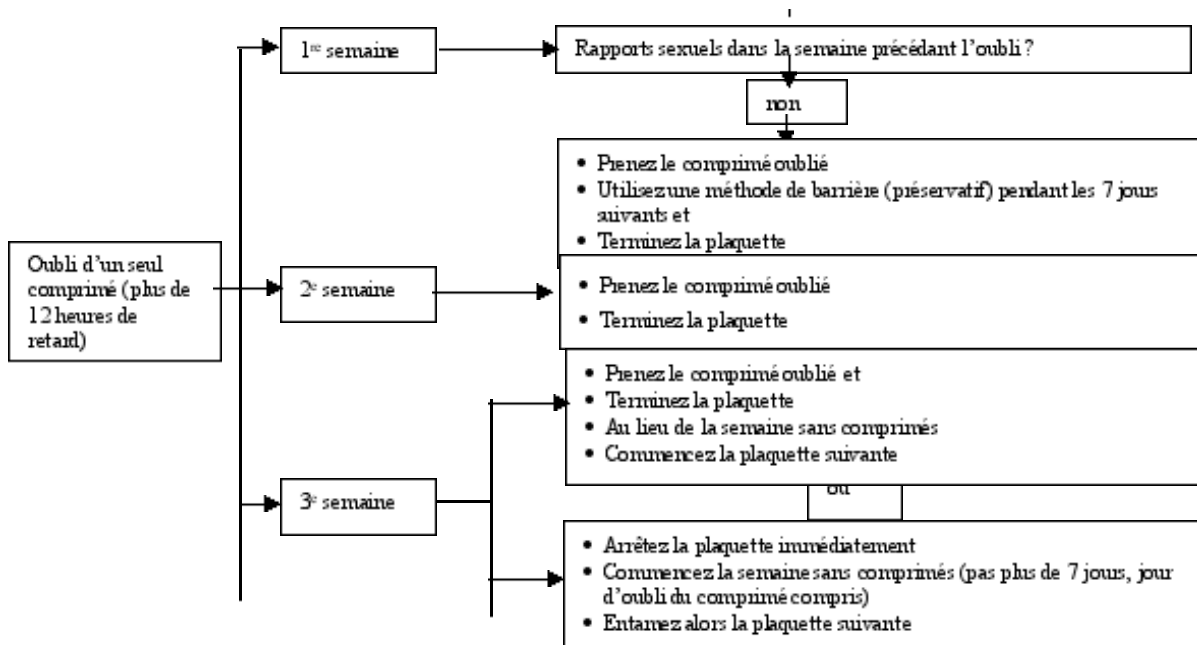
Oubli d'un seul comprimé (plus de 12 heures de retard)

1re semaine

Rapports sexuels dans la semaine précédant l'oubli ?

non

• Prenez le comprimé oublié
• Utilisezune méthode de barrière (préservatif) pendant les 7 jours suivants et
• Terminez la plaquette

2e semaine

• Prenez le comprimé oublié
• Terminez la plaquette

3e semaine

• Prenez le comprimé oublié et
• Terminez la plaquette
• Au lieu de la semaine sans comprimés
• Commencez la plaquette suivante

ou

• Arrêtez la plaquette immédiatement
• Commencez la semaine sans comprimés (pas plus de 7 jours, jour d'oubli du comprimé compris)
• Entamez alors la plaquette suivante